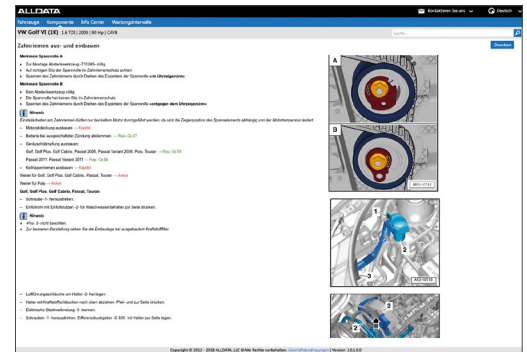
ALLDATA

Kontaktieren Sie uns Deutsch Logout

Fahrzeuge Komponente Info Center Wartungsintervalle

VW Golf VI (1K) 1.6 TDI | 2009 | 90 Hp | CAYB

Suche...

Drucken

Zahnriemen aus- und einbauen

Merkmale Spannrolle A

- Zur Montage Absteckwerkzeug -T10265- nötig.
- Auf richtigen Sitz der Spannrolle im Zahnriemenschutz achten
- Spannen des Zahnriemens durch Drehen des Exzenters der Spannrolle mit Uhrzeigersinn

Merkmale Spannrolle B

- Kein Absteckwerkzeug nötig
- Die Spannrolle hat keinen Sitz im Zahnriemenschutz
- Spannen des Zahnriemens durch Drehen des Exzenters der Spannrolle entgegen dem Uhrzeigersinn

Hinweis

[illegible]

– Motorabdeckung ausbauen → Kapitel
– Batterie bei ausgeschalteter Zündung abklemmen → Rep.-Gr.27
– Geräuschdämpfung ausbauen:
Golf, Golf Plus, Golf Cabrio, Passat 2006, Passat Variant 2006, Polo, Touran → Rep.-Gr.50
Passat 2011, Passat Variant 2011 → Rep.-Gr.66
– Kühlsystemleitern ausbauen → Kapitel

Weiter für Golf, Golf Plus, Golf Cabrio, Passat, Touran → Anker
Weiter für Polo → Anker

Golf, Golf Plus, Golf Cabrio, Passat, Touran

– Schraube -1- herausdrehen.
– Einfüllrohr mit Einfüllstutzen -2- für Waschwasserbehälter zur Seite drücken.

Hinweis

- Pos. 3- nicht beachten.
- Zur besseren Darstellung sehen Sie die Einbaulage bei ausgebautem Kraftstofffilter.

– Luftführungsschläuche am Halter -2- freilegen.
– Halter mit Kraftstofffilterbuchsen nach oben abziehen -Pfeil- und zur Seite drücken.
– Elektrische Steckverbindung -3- trennen.
– Schrauben -1- herausdrehen. Differenzdrucksgeber -G 505- mit Halter zur Seite legen.

A

B

1

2

3

1

2

3

Copyright © 2012 - 2018 ALLDATA, LLC ©Alle Rechte vorbehalten. Geschäftsbedingungen | Version 1.61.0.0